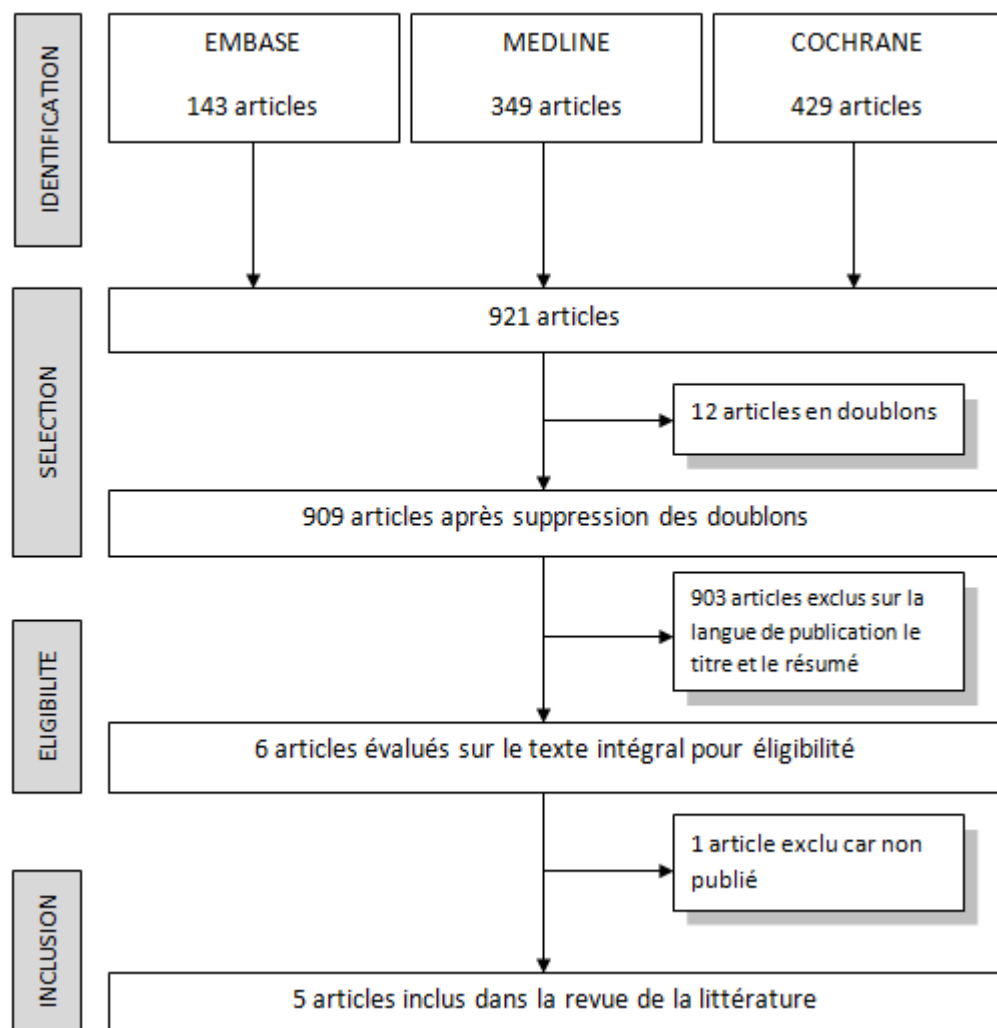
IDENTIFICATION

EMBASE
143 articles

MEDLINE
349 articles

COCHRANE
429 articles

SELECTION

921 articles

12 articles en doublons

909 articles après suppression des doublons

ELIGIBILITE

903 articles exclus sur la langue de publication le titre et le résumé

6 articles évalués sur le texte intégral pour éligibilité

INCLUSION

1 article exclu car non publié

5 articles inclus dans la revue de la littérature